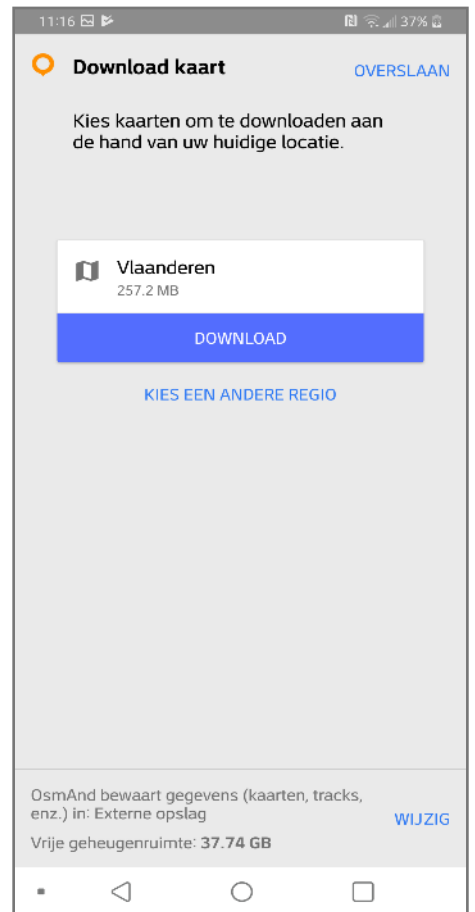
11:16 37%

Download kaart

OVERSLAAN

Kies kaarten om te downloaden aan de hand van uw huidige locatie.

Vlaanderen
257.2 MB

DOWNLOAD

KIES EEN ANDERE REGIO

OsmAnd bewaart gegevens (kaarten, tracks, enz.) in: Externe opslag

WIJZIG

Vrije geheugenruimte: **37.74 GB**